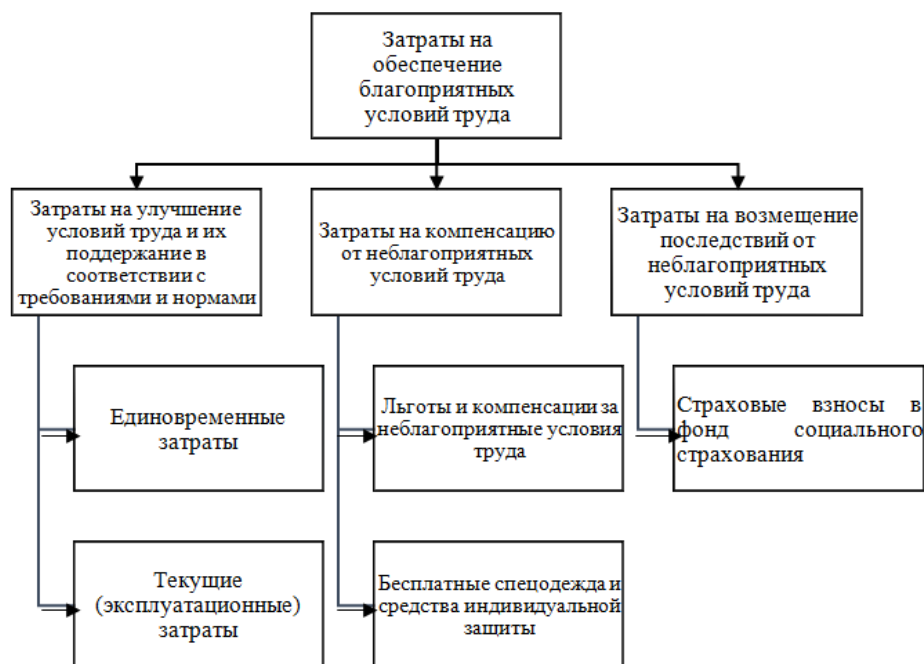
Затраты на обеспечение благоприятных условий труда

Затраты на улучшение условий труда и их поддержание в соответствии с требованиями и нормами

Затраты на компенсацию от неблагоприятных условий труда

Затраты на возмещение последствий от неблагоприятных условий труда

Единовременные затраты

Текущие (эксплуатационные) затраты

Льготы и компенсации за неблагоприятные условия труда

Бесплатные спецодежда и средства индивидуальной защиты

Страховые взносы в фонд социального страхования